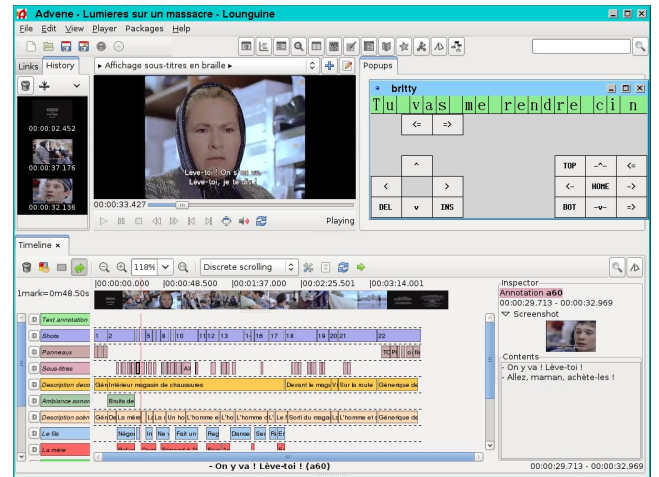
Advene - Lumieres sur un massacre - Lounguine

File Edit View Player Packages Help

Links History

00:00:02.452
00:00:37.176
00:00:32.136

▸ Affichage sous-titres en braille ▸

Lève-toi ! On y va.
Lève-toi, je te dis !

00:00:33.427

Playing

Popups

brltty

Tu vas me rendre cin

<= =>

^

< >

DEL v INS

TOP -^- <=

<- HOME ->

BOT -v- =>

Timeline ×

118%

Discrete scrolling

1mark=0m48.50s

|00:00:00.000 |00:00:48.500 |00:01:37.000 |00:02:25.501 |00:03:14.001

Text annotation

Shots

Panneaux

Sous-titres

Description deco

Ambiance sonor

Description scèn

Le fils

La mère

1 2 5 8 10 11 12 13 14 16 17 18 19 20 21 22

TC Pl o Ni

Ah

Gén Intérieur magasin de chaussures Devant le magas Vi Sur la route Générique de

Bruits de

Gé De La mère La Un ho L'homme e L'ho L'homme dL Le Sorti du magas La L'homme et Générique de

Négo In Ne Fait un Reg Danse Sei Ré Et

Inspector

Annotation a60

00:00:29.713 - 00:00:32.969

Screenshot

Contents

- On y va ! Lève-toi !
- Allez, maman, achète-les !

- On y va ! Lève-toi ! (a60)

00:00:29.713 - 00:00:32.969